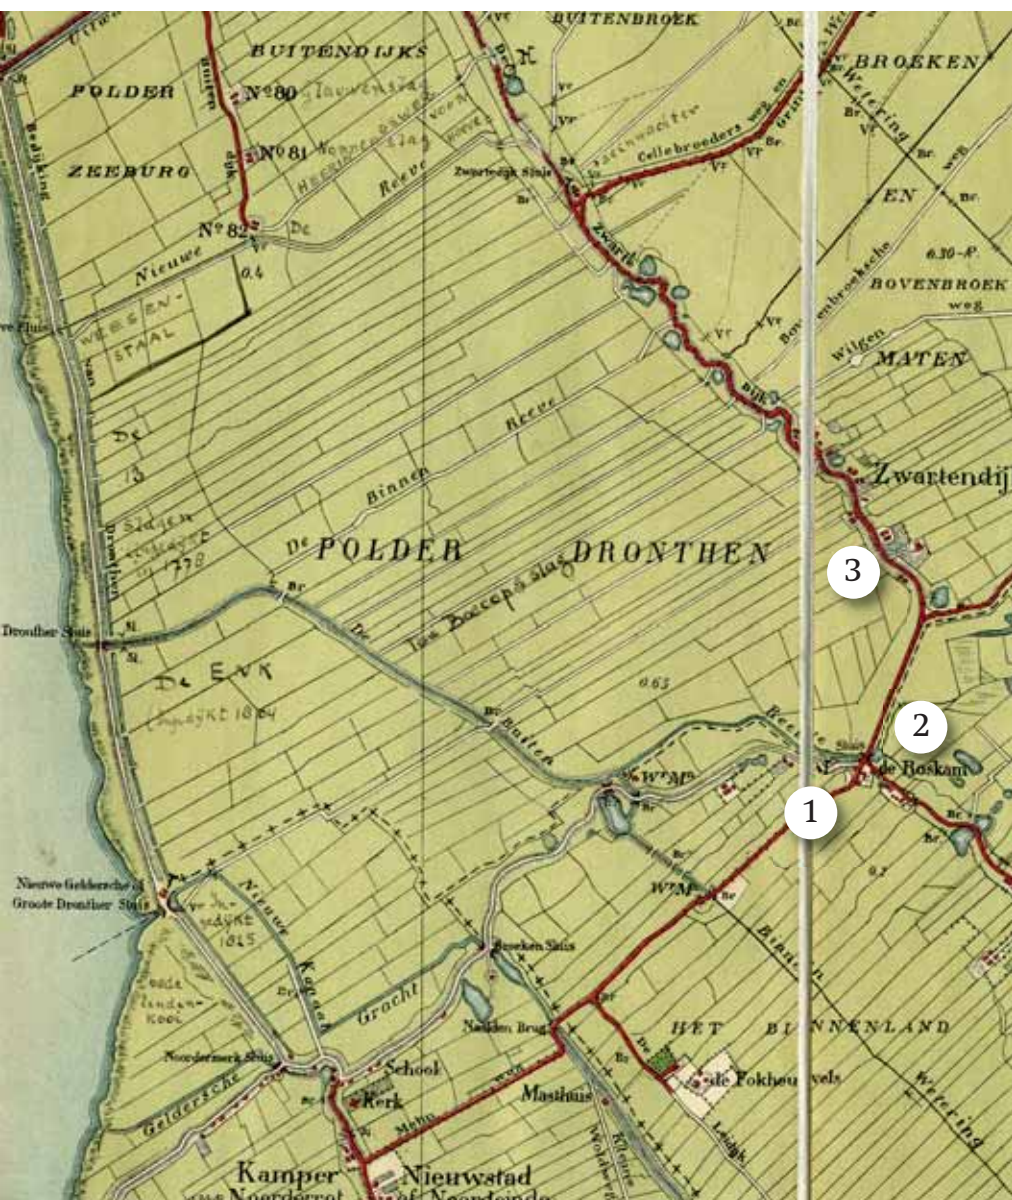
BUITENBROEK
BROEKEN
BUITENDIJKS
POLDER
Nº 80
Nº 81
ZEEBURG
Nº 82
De
Nieuwe
Reeve
0.4
Zwartedijk Sluis
Zwarte
Cellebroeders weg en
EN
BOVENBROEK
weg
Wilgen
MATEN
Zwartendij
De
Binnen
Reeve
Dᴱ POLDER DRONTHEN
De Boerens Slag
Drouther Sluis
De ENK
0.63
Buiten
Reeve
de Roskam
WᵀMᴸ
WᵀMᴸ
Binnen
Nieuwe Gelderscheᵒ Groote Dronther Sluis
Nieuwe Kanaal
Gracht
Broeken Sluis
Nolden Brug
HET BINNENLAND
de Fokhouwels
Noordermerk Sluis
School
Kerk
Masthuis
Gelder sche
Kamper
Nieuwstad
Noorderrot
Noordeinde
Wetering
3
2
1